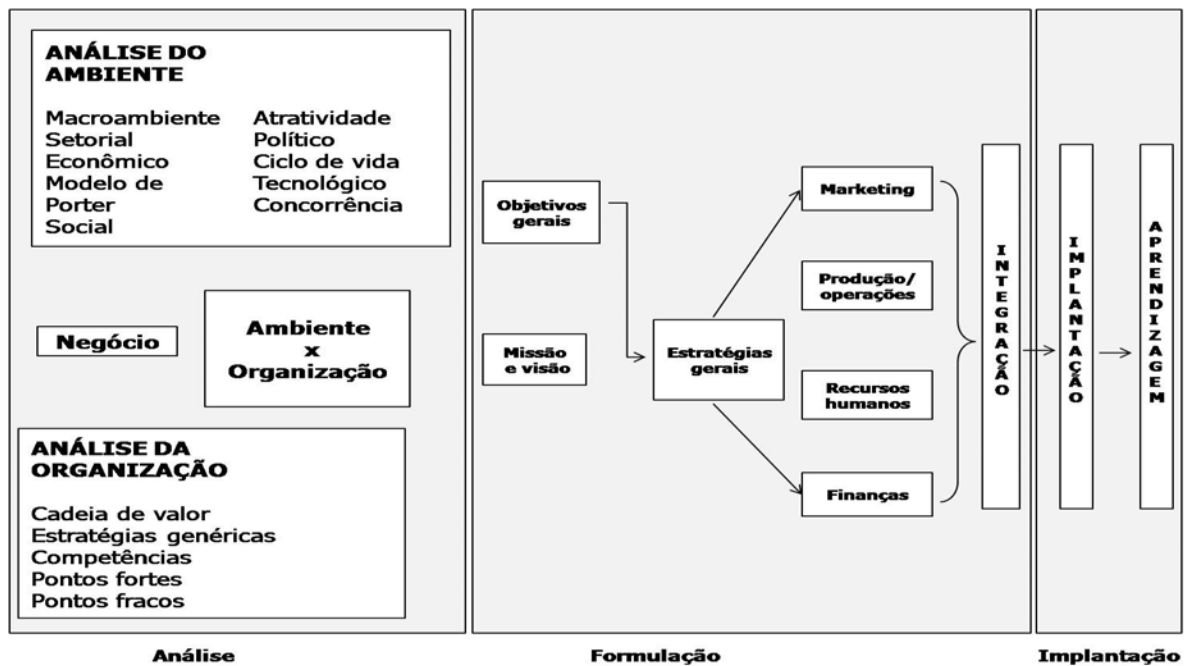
ANÁLISE DO AMBIENTE

Macroambiente
Setorial
Econômico
Modelo de Porter
Social

Atratividade
Político
Ciclo de vida
Tecnológico
Concorrência

Negócio

Ambiente x Organização

ANÁLISE DA ORGANIZAÇÃO

Cadeia de valor
Estratégias genéricas
Competências
Pontos fortes
Pontos fracos

Objetivos gerais

Missão e visão

Estratégias gerais

Marketing

Produção/ operações

Recursos humanos

Finanças

INTEGRAÇÃO

IMPLANTAÇÃO

APRENDIZAGEM

Análise

Formulação

Implantação